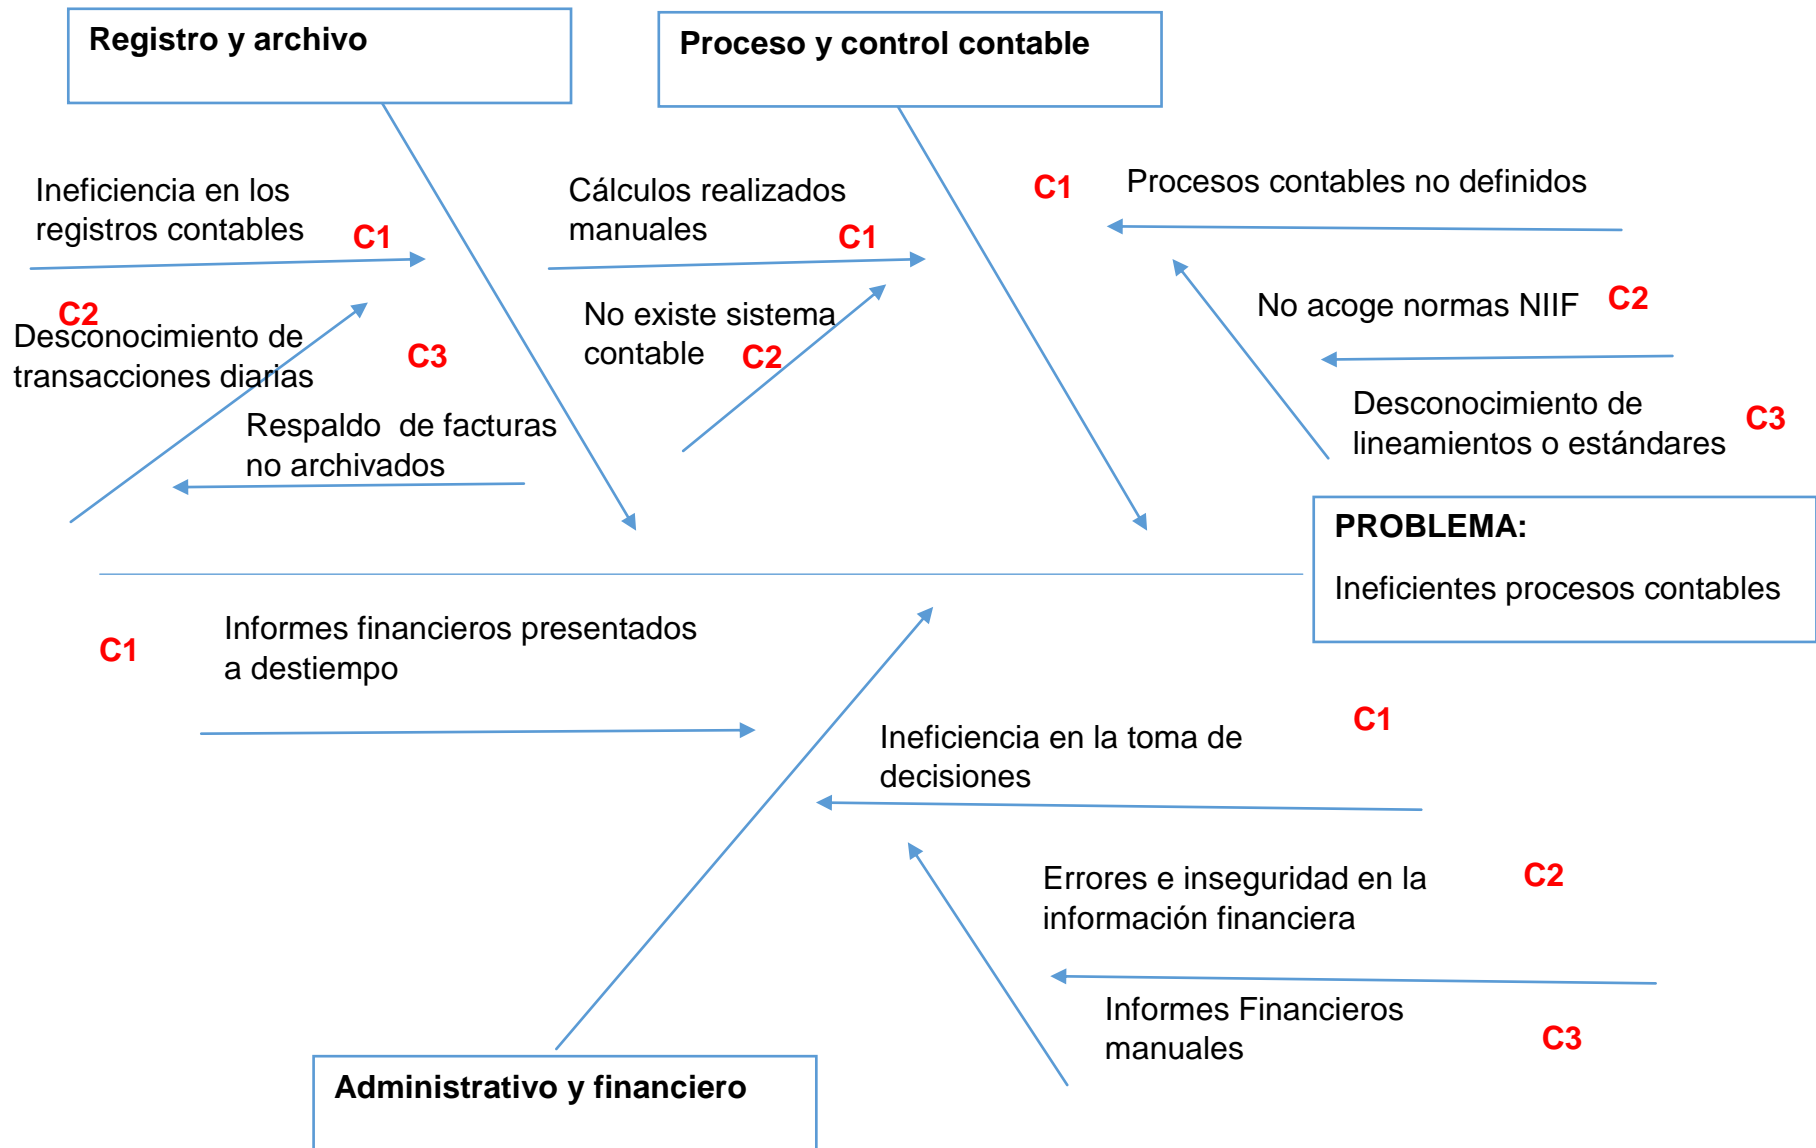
Registro y archivo

Proceso y control contable

Ineficiencia en los registros contables C1

C2 Desconocimiento de transacciones diarias

C3

Respaldo de facturas no archivados

Cálculos realizados manuales C1

No existe sistema contable C2

C1 Procesos contables no definidos

No acoge normas NIIF C2

Desconocimiento de lineamientos o estándares C3

PROBLEMA:

Ineficientes procesos contables

C1 Informes financieros presentados a destiempo

Ineficiencia en la toma de decisiones C1

Errores e inseguridad en la información financiera C2

Informes Financieros manuales C3

Administrativo y financiero